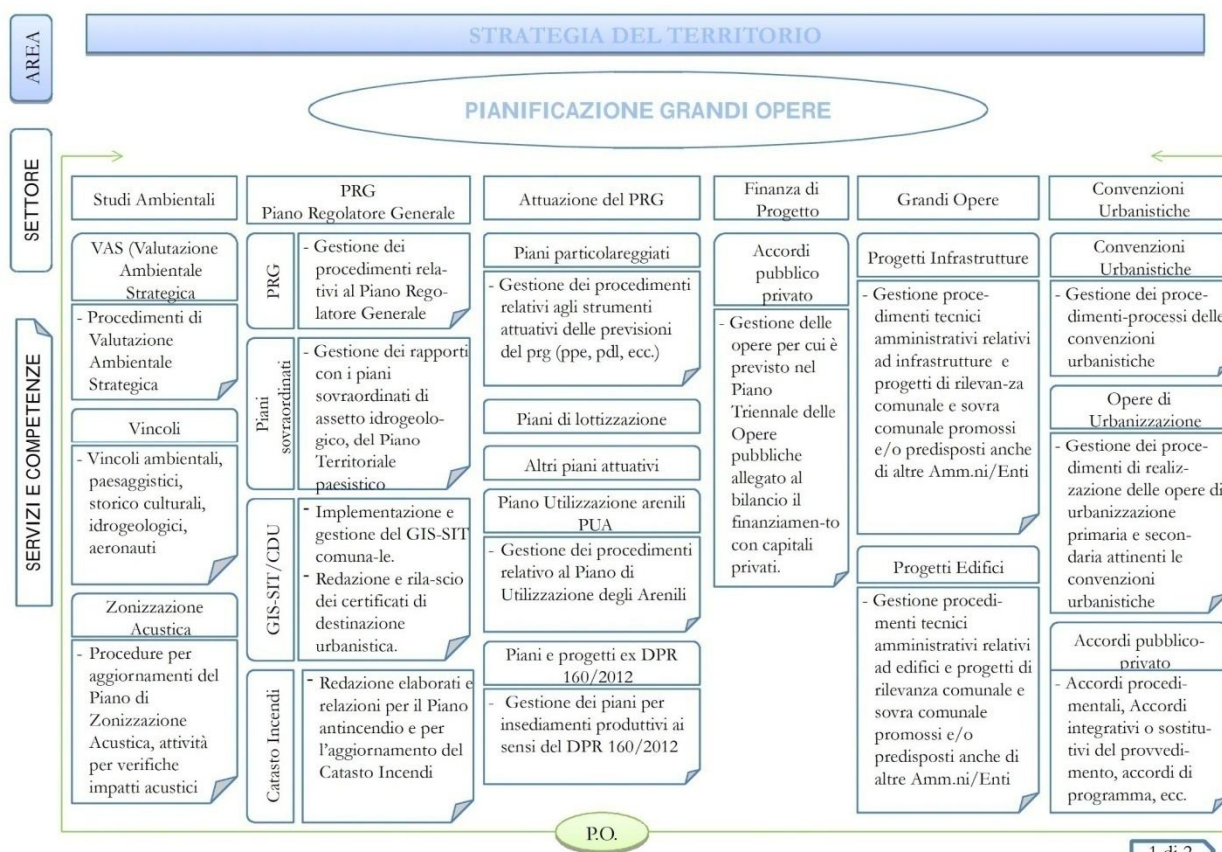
AREA

STRATEGIA DEL TERRITORIO

PIANIFICAZIONE GRANDI OPERE

SETTORE

SERVIZI E COMPETENZE

Studi Ambientali

VAS (Valutazione Ambientale Strategica

- Procedimenti di Valutazione Ambientale Strategica

Vincoli

- Vincoli ambientali, paesaggistici, storico culturali, idrogeologici, aeronauti

Zonizzazione Acustica

- Procedure per aggiornamenti del Piano di Zonizzazione Acustica, attività per verifiche impatti acustici

PRG
Piano Regolatore Generale

PRG

- Gestione dei procedimenti relativi al Piano Regolatore Generale

Piani sovraordinati

- Gestione dei rapporti con i piani sovraordinati di assetto idrogeologico, del Piano Territoriale paesistico

GIS-SIT/CDU

- Implementazione e gestione del GIS-SIT comuna-le.
- Redazione e rila-scio dei certificati di destinazione urbanistica.

Catasto Incendi

- Redazione elaborati e relazioni per il Piano antincendio e per l'aggiornamento del Catasto Incendi

Attuazione del PRG

Piani particolareggiati

- Gestione dei procedimenti relativi agli strumenti attuativi delle previsioni del prg (ppe, pdl, ecc.)

Piani di lottizzazione

Altri piani attuativi

Piano Utilizzazione arenili PUA

- Gestione dei procedimenti relativo al Piano di Utilizzazione degli Arenili

Piani e progetti ex DPR 160/2012

- Gestione dei piani per insediamenti produttivi ai sensi del DPR 160/2012

Finanza di Progetto

Accordi pubblico privato

- Gestione delle opere per cui è previsto nel Piano Triennale delle Opere pubbliche allegato al bilancio il finanziamen-to con capitali privati.

Grandi Opere

Progetti Infrastrutture

- Gestione procedimenti tecnici amministrativi relativi ad infrastrutture e progetti di rilevan-za comunale e sovra comunale promossi e/o predisposti anche di altre Amm.ni/Enti

Progetti Edifici

- Gestione procedimenti tecnici amministrativi relativi ad edifici e progetti di rilevanza comunale e sovra comunale promossi e/o predisposti anche di altre Amm.ni/Enti

Convenzioni Urbanistiche

Convenzioni Urbanistiche

- Gestione dei procedimenti-processi delle convenzioni urbanistiche

Opere di Urbanizzazione

- Gestione dei procedimenti di realizzazione delle opere di urbanizzazione primaria e secondaria attinenti le convenzioni urbanistiche

Accordi pubblico-privato

- Accordi procedimentali, Accordi integrativi o sostitutivi del provvedimento, accordi di programma, ecc.

P.O.

1 di 2